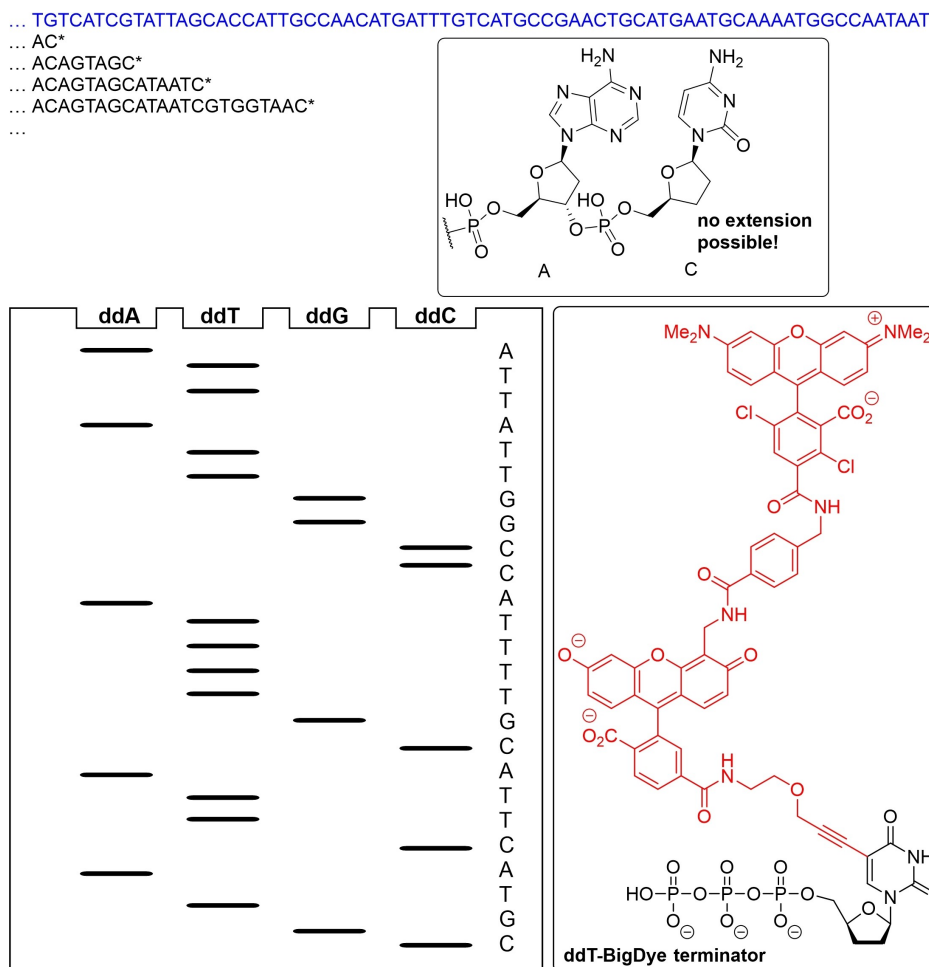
… TGTCATCGTATTAGCACCATTGCCAACATGATTTGTCATGCCGAACTGCATGAATGCAAAATGGCCAATAAT
… AC*
… ACAGTAGC*
… ACAGTAGCATAATC*
… ACAGTAGCATAATCGTGGTAAC*
…

$H_2N$
$NH_2$
N
N
N
N
N
N
O
O
HO
P
O
O
O
O
P
O
O
O
O
no extension possible!
A
C

| ddA | ddT | ddG | ddC |
|---|---|---|---|

A
T
T
A
T
T
G
G
C
C
A
T
T
T
T
G
C
A
T
T
C
A
T
G
C

$Me_2N$
O
$\oplus$
$NMe_2$
Cl
$CO_2^{\ominus}$
Cl
O
NH
O
NH
$\ominus$
O
O
O
$\ominus$
$O_2C$
H
N
O
O
O
NH
HO–P–O–P–O–P–O
O
O
O
$O^{\ominus}$
$O^{\ominus}$
$O^{\ominus}$
O
N
ddT-BigDye terminator